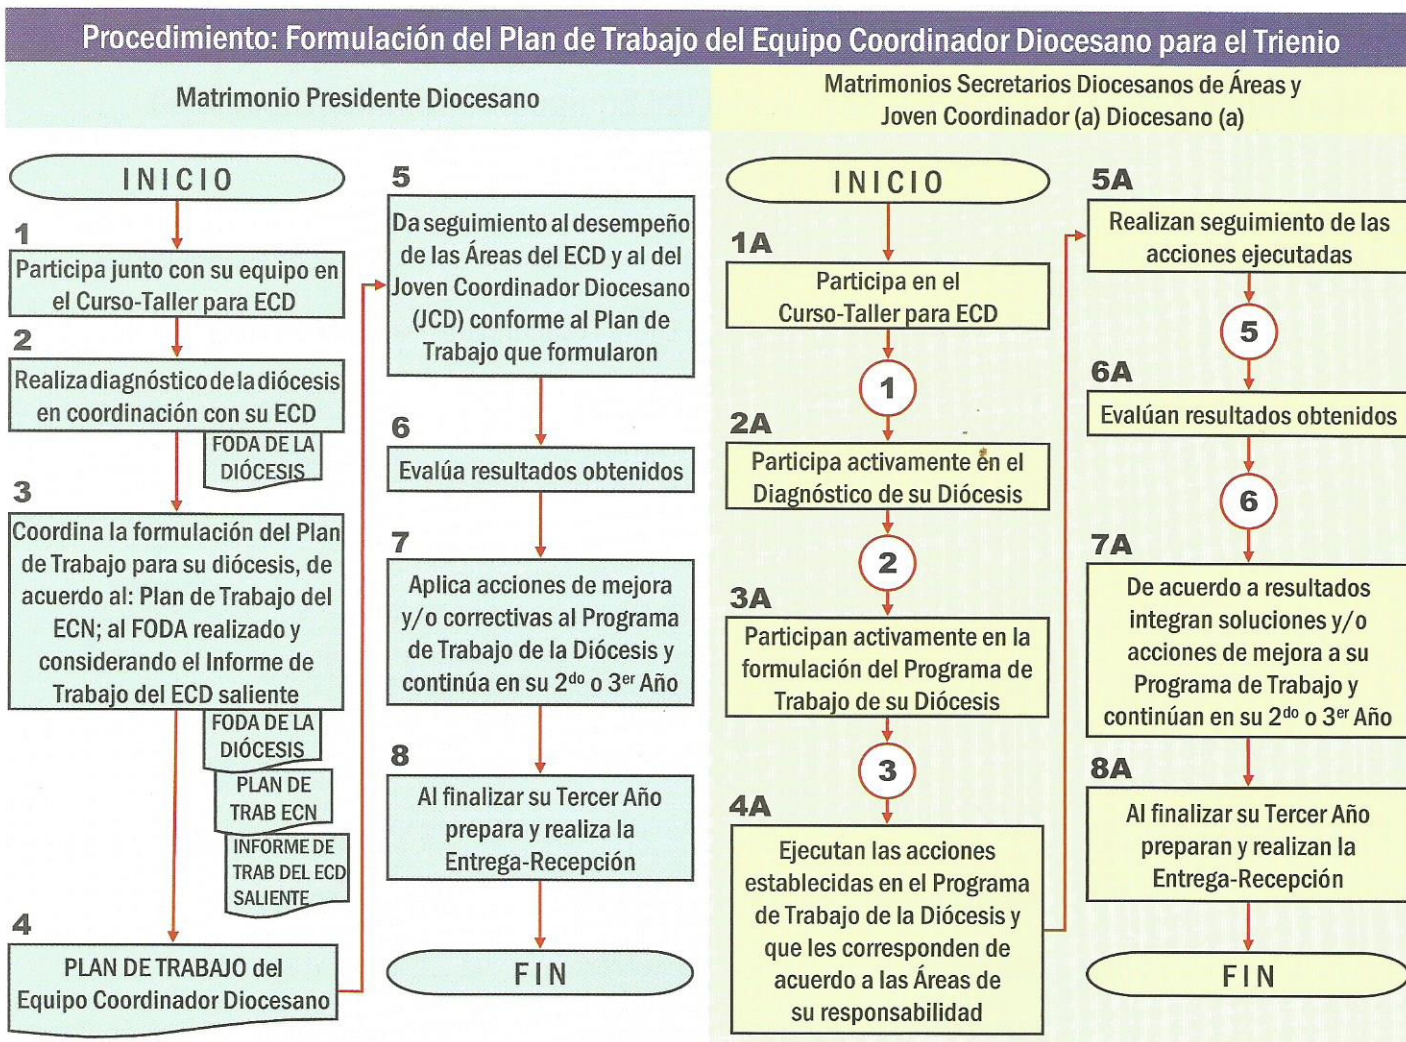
Procedimiento: Formulación del Plan de Trabajo del Equipo Coordinador Diocesano para el Trienio

Matrimonio Presidente Diocesano

INICIO

1
Participa junto con su equipo en el Curso-Taller para ECD

2
Realiza diagnóstico de la diócesis en coordinación con su ECD

FODA DE LA DIÓCESIS

3
Coordina la formulación del Plan de Trabajo para su diócesis, de acuerdo al: Plan de Trabajo del ECN; al FODA realizado y considerando el Informe de Trabajo del ECD saliente

FODA DE LA DIÓCESIS

PLAN DE TRAB ECN

INFORME DE TRAB DEL ECD SALIENTE

4
PLAN DE TRABAJO del Equipo Coordinador Diocesano

5
Da seguimiento al desempeño de las Áreas del ECD y al del Joven Coordinador Diocesano (JCD) conforme al Plan de Trabajo que formularon

6
Evalúa resultados obtenidos

7
Aplica acciones de mejora y/o correctivas al Programa de Trabajo de la Diócesis y continúa en su $2^{do}$ o $3^{er}$ Año

8
Al finalizar su Tercer Año prepara y realiza la Entrega-Recepción

FIN

Matrimonios Secretarios Diocesanos de Áreas y Joven Coordinador (a) Diocesano (a)

INICIO

1A
Participa en el Curso-Taller para ECD

1

2A
Participa activamente en el Diagnóstico de su Diócesis

2

3A
Participan activamente en la formulación del Programa de Trabajo de su Diócesis

3

4A
Ejecutan las acciones establecidas en el Programa de Trabajo de la Diócesis y que les corresponden de acuerdo a las Áreas de su responsabilidad

5A
Realizan seguimiento de las acciones ejecutadas

5

6A
Evalúan resultados obtenidos

6

7A
De acuerdo a resultados integran soluciones y/o acciones de mejora a su Programa de Trabajo y continúan en su $2^{do}$ o $3^{er}$ Año

8A
Al finalizar su Tercer Año preparan y realizan la Entrega-Recepción

FIN